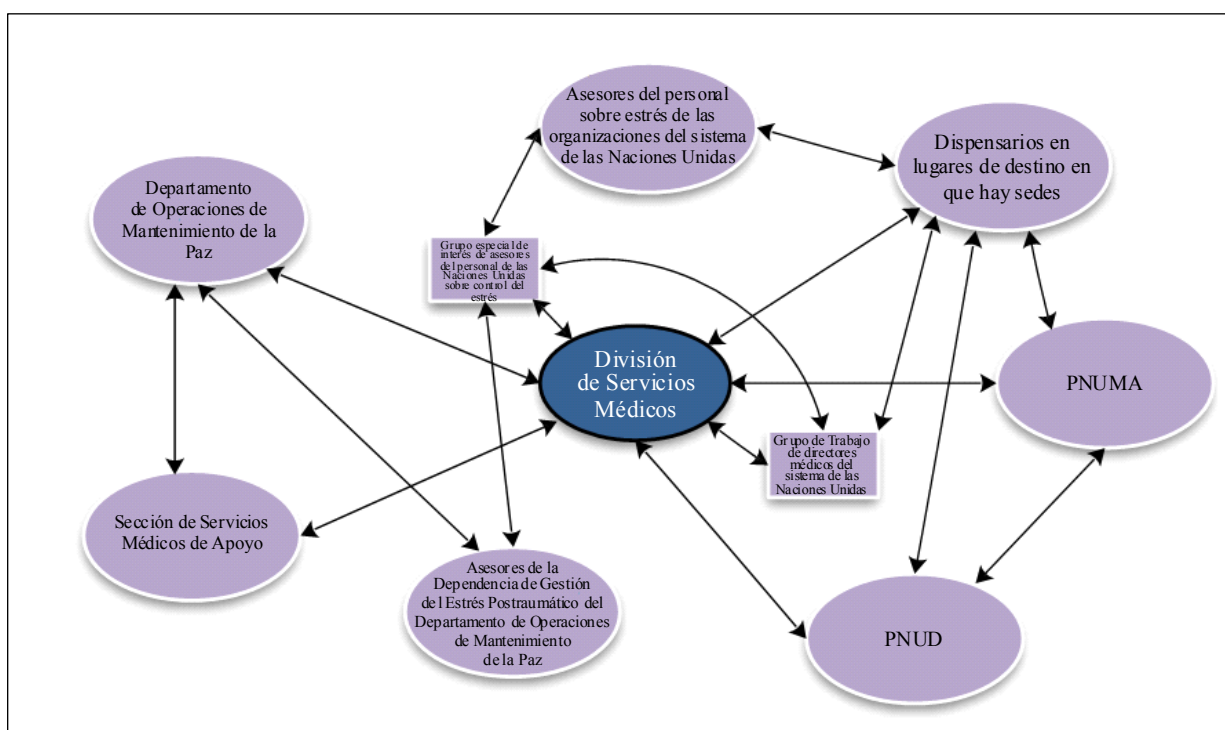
Asesores del personal sobre estrés de las organizaciones del sistema de las Naciones Unidas

Dispensarios en lugares de destino en que hay sedes

Departamento de Operaciones de Mantenimiento de la Paz

Grupo especial de interés de asesores del personal de las Naciones Unidas sobre control del estrés

División de Servicios Médicos

PNUMA

Grupo de Trabajo de directores médicos del sistema de las Naciones Unidas

Sección de Servicios Médicos de Apoyo

Asesores de la Dependencia de Gestión del Estrés Postraumático del Departamento de Operaciones de Mantenimiento de la Paz

PNUD